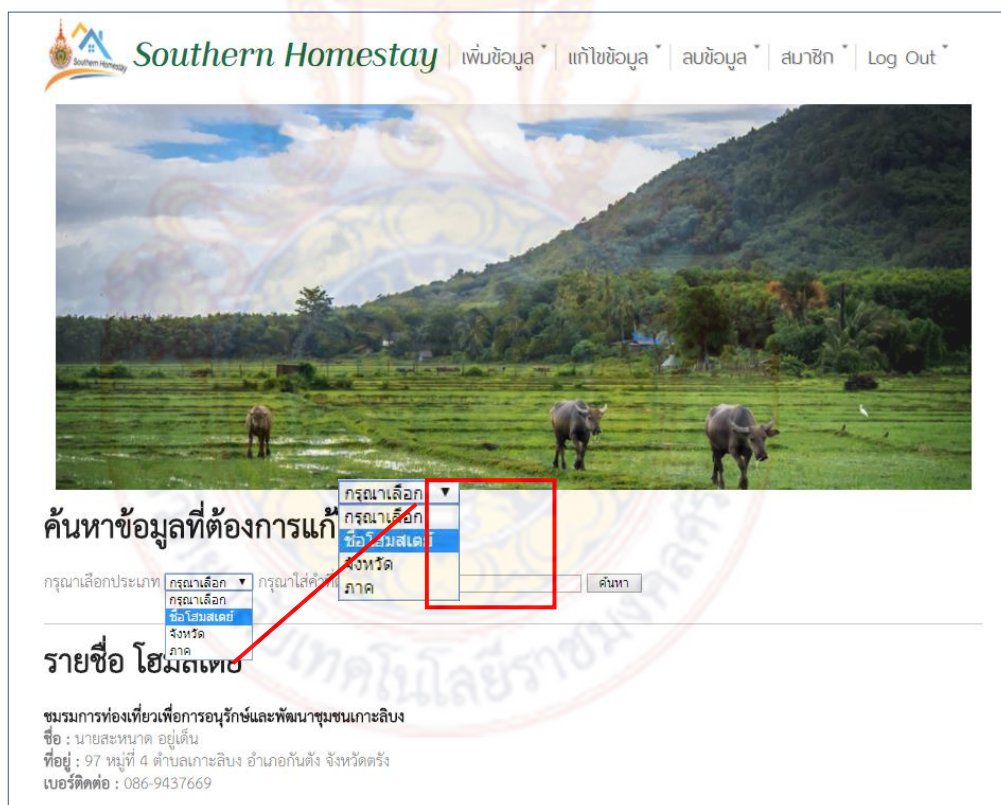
Southern Homestay

Southern Homestay | เพิ่มข้อมูล | แก้ไขข้อมูล | ลบข้อมูล | สมาชิก | Log Out

กรุณาเลือก ▼
กรุณาเลือก
ชื่อโฮมสเตย์
จังหวัด
ภาค

ค้นหาข้อมูลที่ต้องการแก้

กรุณาเลือกประเภท กรุณาเลือก ▼ กรุณาใส่คำที่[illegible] ค้นหา

กรุณาเลือก
ชื่อโฮมสเตย์
จังหวัด
ภาค

รายชื่อ โฮมสเตย์

ชมรมการท่องเที่ยวเพื่อการอนุรักษ์และพัฒนาชุมชนเกาะลิบง
ชื่อ : นายสะหนาด อยู่เด็น
ที่อยู่ : 97 หมู่ที่ 4 ตำบลเกาะลิบง อำเภอกันตัง จังหวัดตรัง
เบอร์ติดต่อ : 086-9437669

เทคโนโลยีราชมงคล